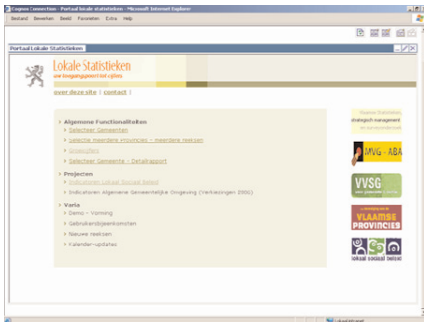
Cognos Connection - Portaal lokale statistieken - Microsoft Internet Explorer

Bestand Bewerken Beeld Favorieten Extra Help

Portaal Lokale Statistieken

Lokale Statistieken
uw toegangspoort tot cijfers

over deze site | contact |

Algemene Functionaliteiten
Selecteer Gemeenten
Selectie meerdere Provincies - meerdere reeksen
Snelgrafiek
Selecteer Gemeente - Detailrapport

Projecten
Indicatoren Lokaal Sociaal Beleid
Indicatoren Algemene Gemeentelijke Omgeving (Verkiezingen 2006)

Varia
Demo - Vorming
Gebruikersbijeenkomsten
Nieuwe reeksen
Kalender-updates

Vlaamse Statistieken
strategisch management

MVG - ABA

VVSG

VLAAMSE PROVINCIES

lokaal sociaal beleid

Lokaal intranet